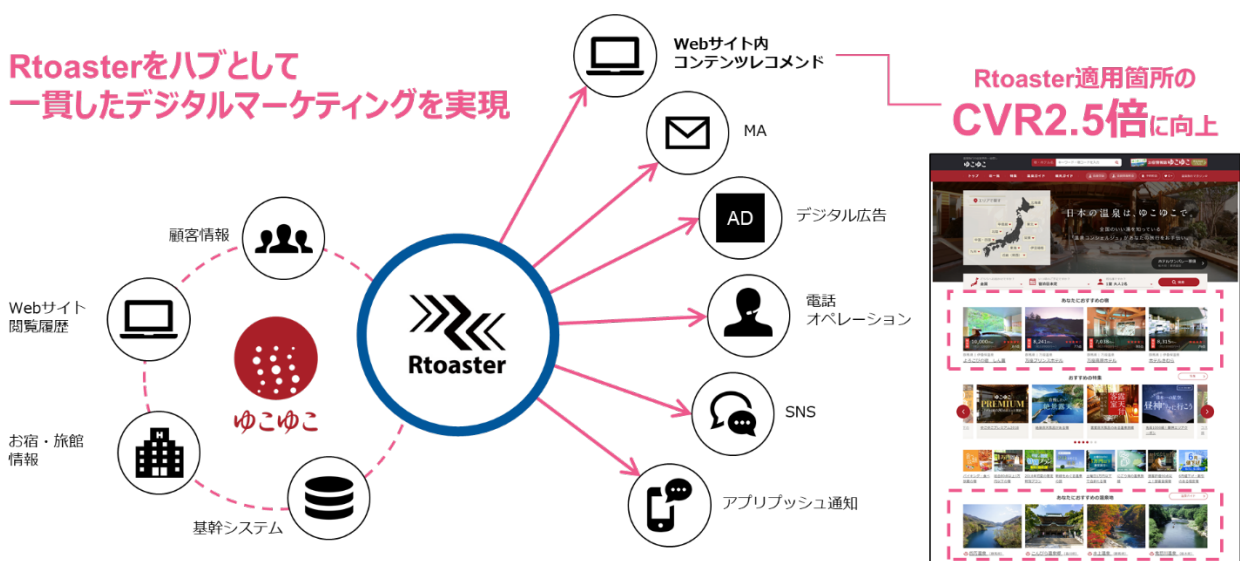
Rtoasterをハブとして
一貫したデジタルマーケティングを実現

Webサイト内
コンテンツレコメンド

MA

AD デジタル広告

電話
オペレーション

SNS

アプリプッシュ通知

Rtoaster

顧客情報

Webサイト
閲覧履歴

お宿・旅館
情報

基幹システム

ゆこゆこ

Rtoaster適用箇所の
CVR2.5倍に向上

ゆこゆこ

日本の温泉は、ゆこゆこで。

あなたにおすすめの宿

おすすめの特集

PREMIUM

あなたにおすすめの温泉地